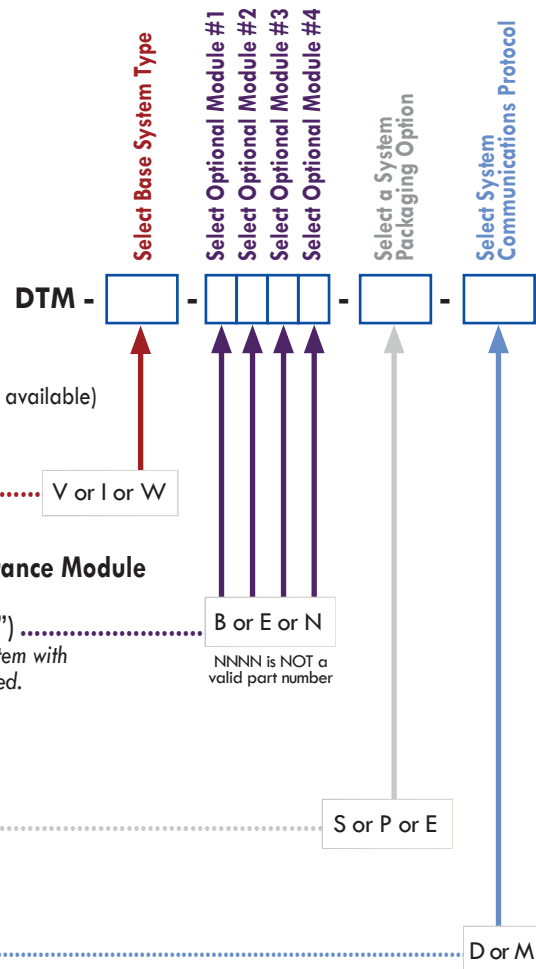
Select Base System Type

Select Optional Module #1
Select Optional Module #2
Select Optional Module #3
Select Optional Module #4

Select a System Packaging Option

Select System Communications Protocol

DTM - [ ] - [ ][ ][ ][ ] - [ ] - [ ]

available)

V or I or W

ance Module

") B or E or N

tem with
ed.

NNNN is NOT a valid part number

S or P or E

D or M